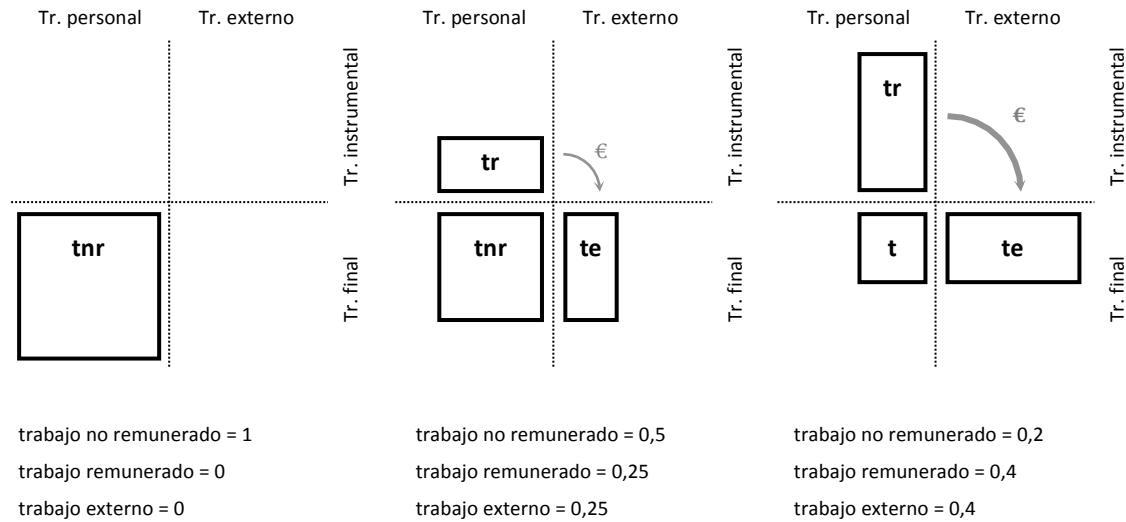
Tr. personal Tr. externo

Tr. instrumental

Tr. final

tnr

trabajo no remunerado = 1
trabajo remunerado = 0
trabajo externo = 0

Tr. personal Tr. externo

Tr. instrumental

Tr. final

tr

€

tnr

te

trabajo no remunerado = 0,5
trabajo remunerado = 0,25
trabajo externo = 0,25

Tr. personal Tr. externo

Tr. instrumental

Tr. final

tr

€

t

te

trabajo no remunerado = 0,2
trabajo remunerado = 0,4
trabajo externo = 0,4